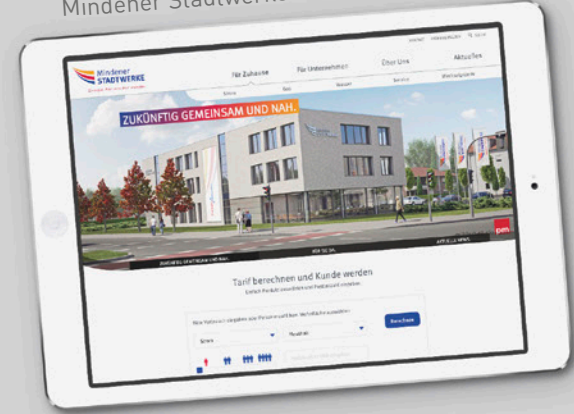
Mindener Stadtwerke

Mindener STADTWERKE

Für Zuhause

Für Unternehmen

Über Uns

Aktuelles

Strom

Gas

Wasser

Service

ZUKÜNFTIG GEMEINSAM UND NAH.

Tarif berechnen und Kunde werden

Einfach Produkt auswählen und Postleitzahl eingeben.

Strom

Berechnen